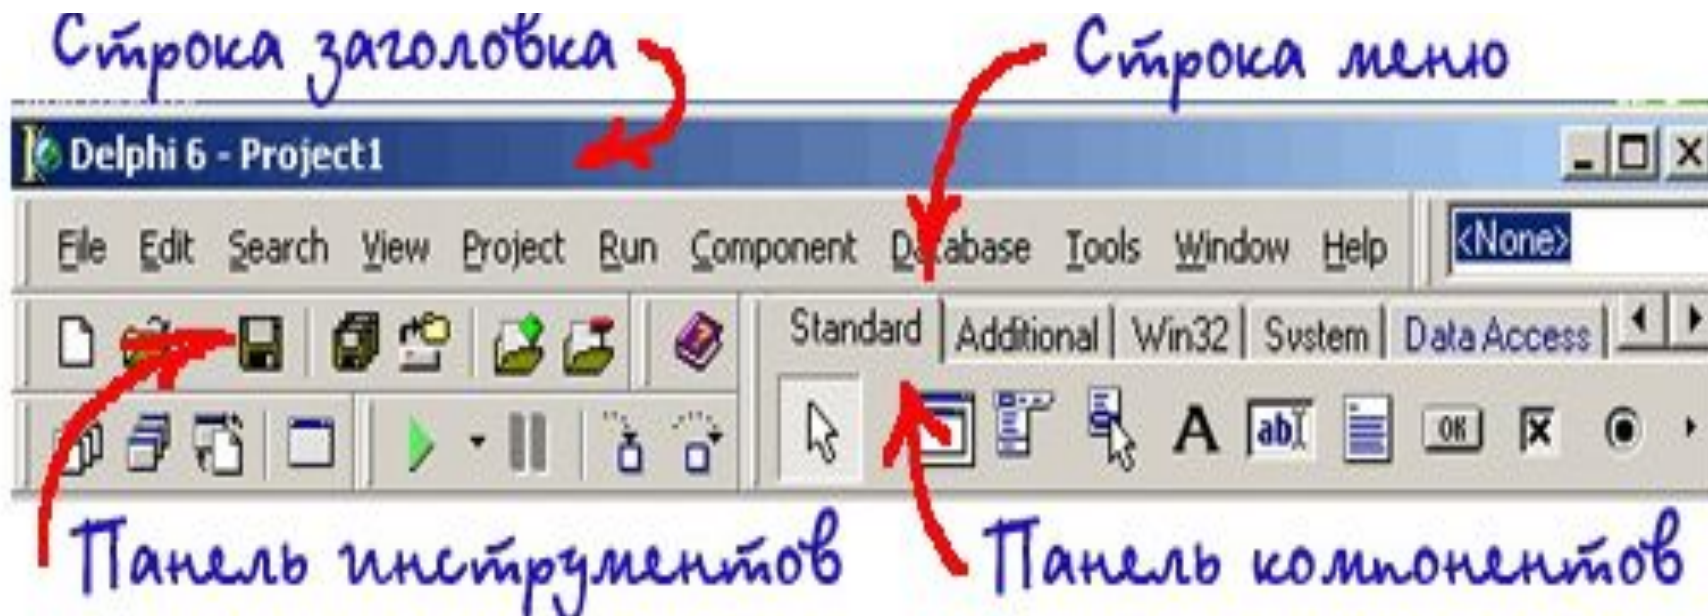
Строка заголовка

Строка меню

Delphi 6 - Project1

File Edit Search View Project Run Component Database Tools Window Help

<None>

Standard | Additional | Win32 | System | Data Access

ab| OK

Панель инструментов

Панель компонентов